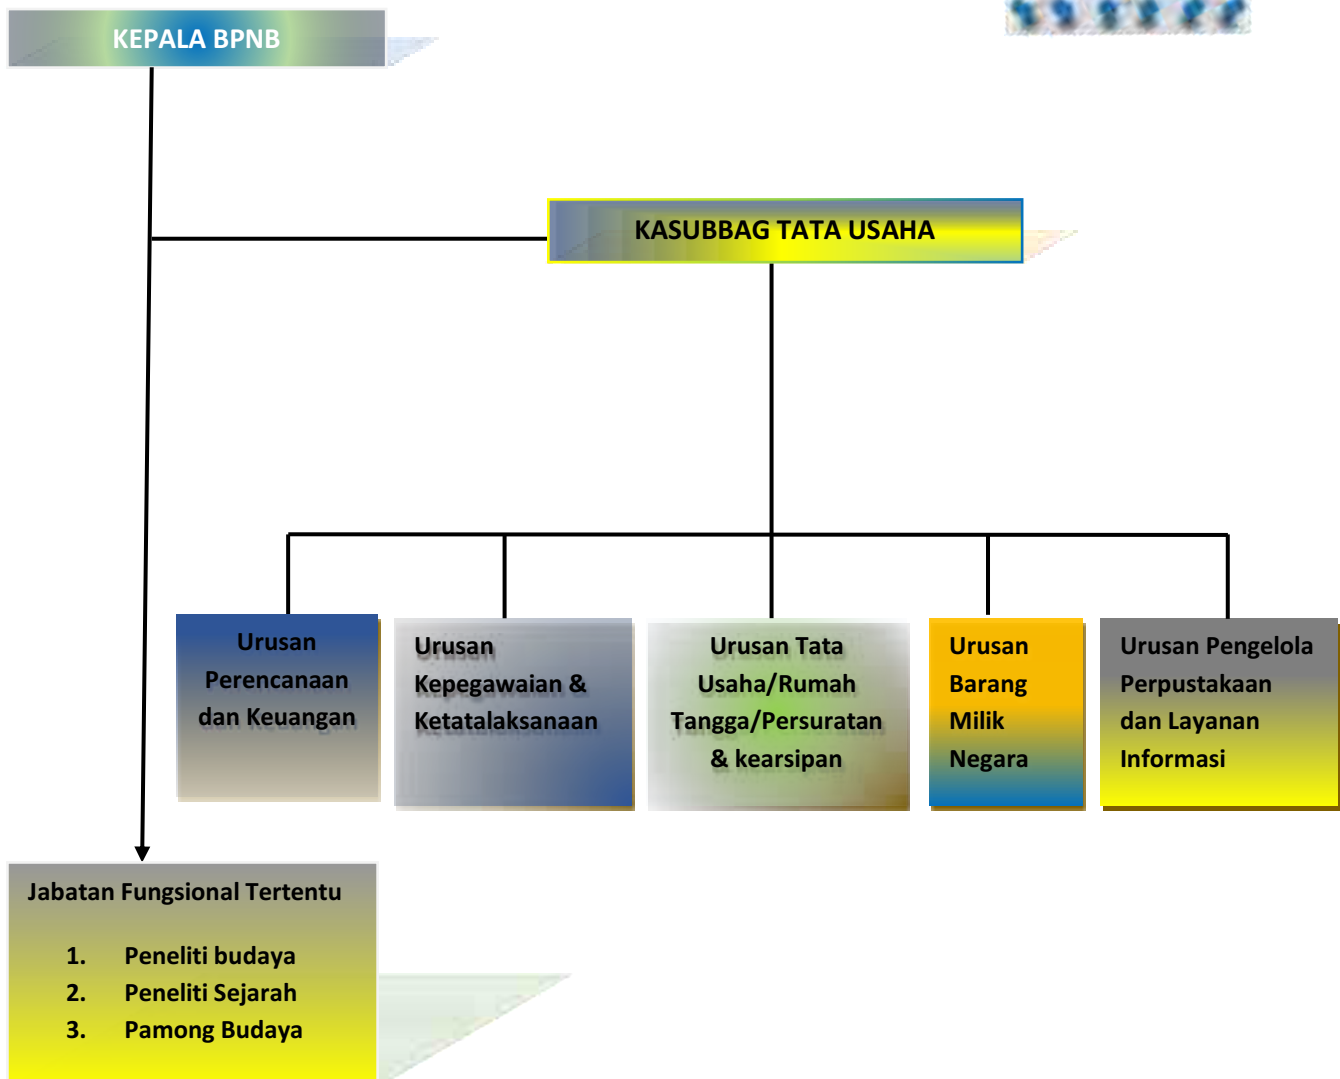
KEPALA BPNB

KASUBBAG TATA USAHA

Urusan Perencanaan dan Keuangan

Urusan Kepegawaian & Ketatalaksanaan

Urusan Tata Usaha/Rumah Tangga/Persuratan & kearsipan

Urusan Barang Milik Negara

Urusan Pengelola Perpustakaan dan Layanan Informasi

Jabatan Fungsional Tertentu

1. Peneliti budaya
2. Peneliti Sejarah
3. Pamong Budaya